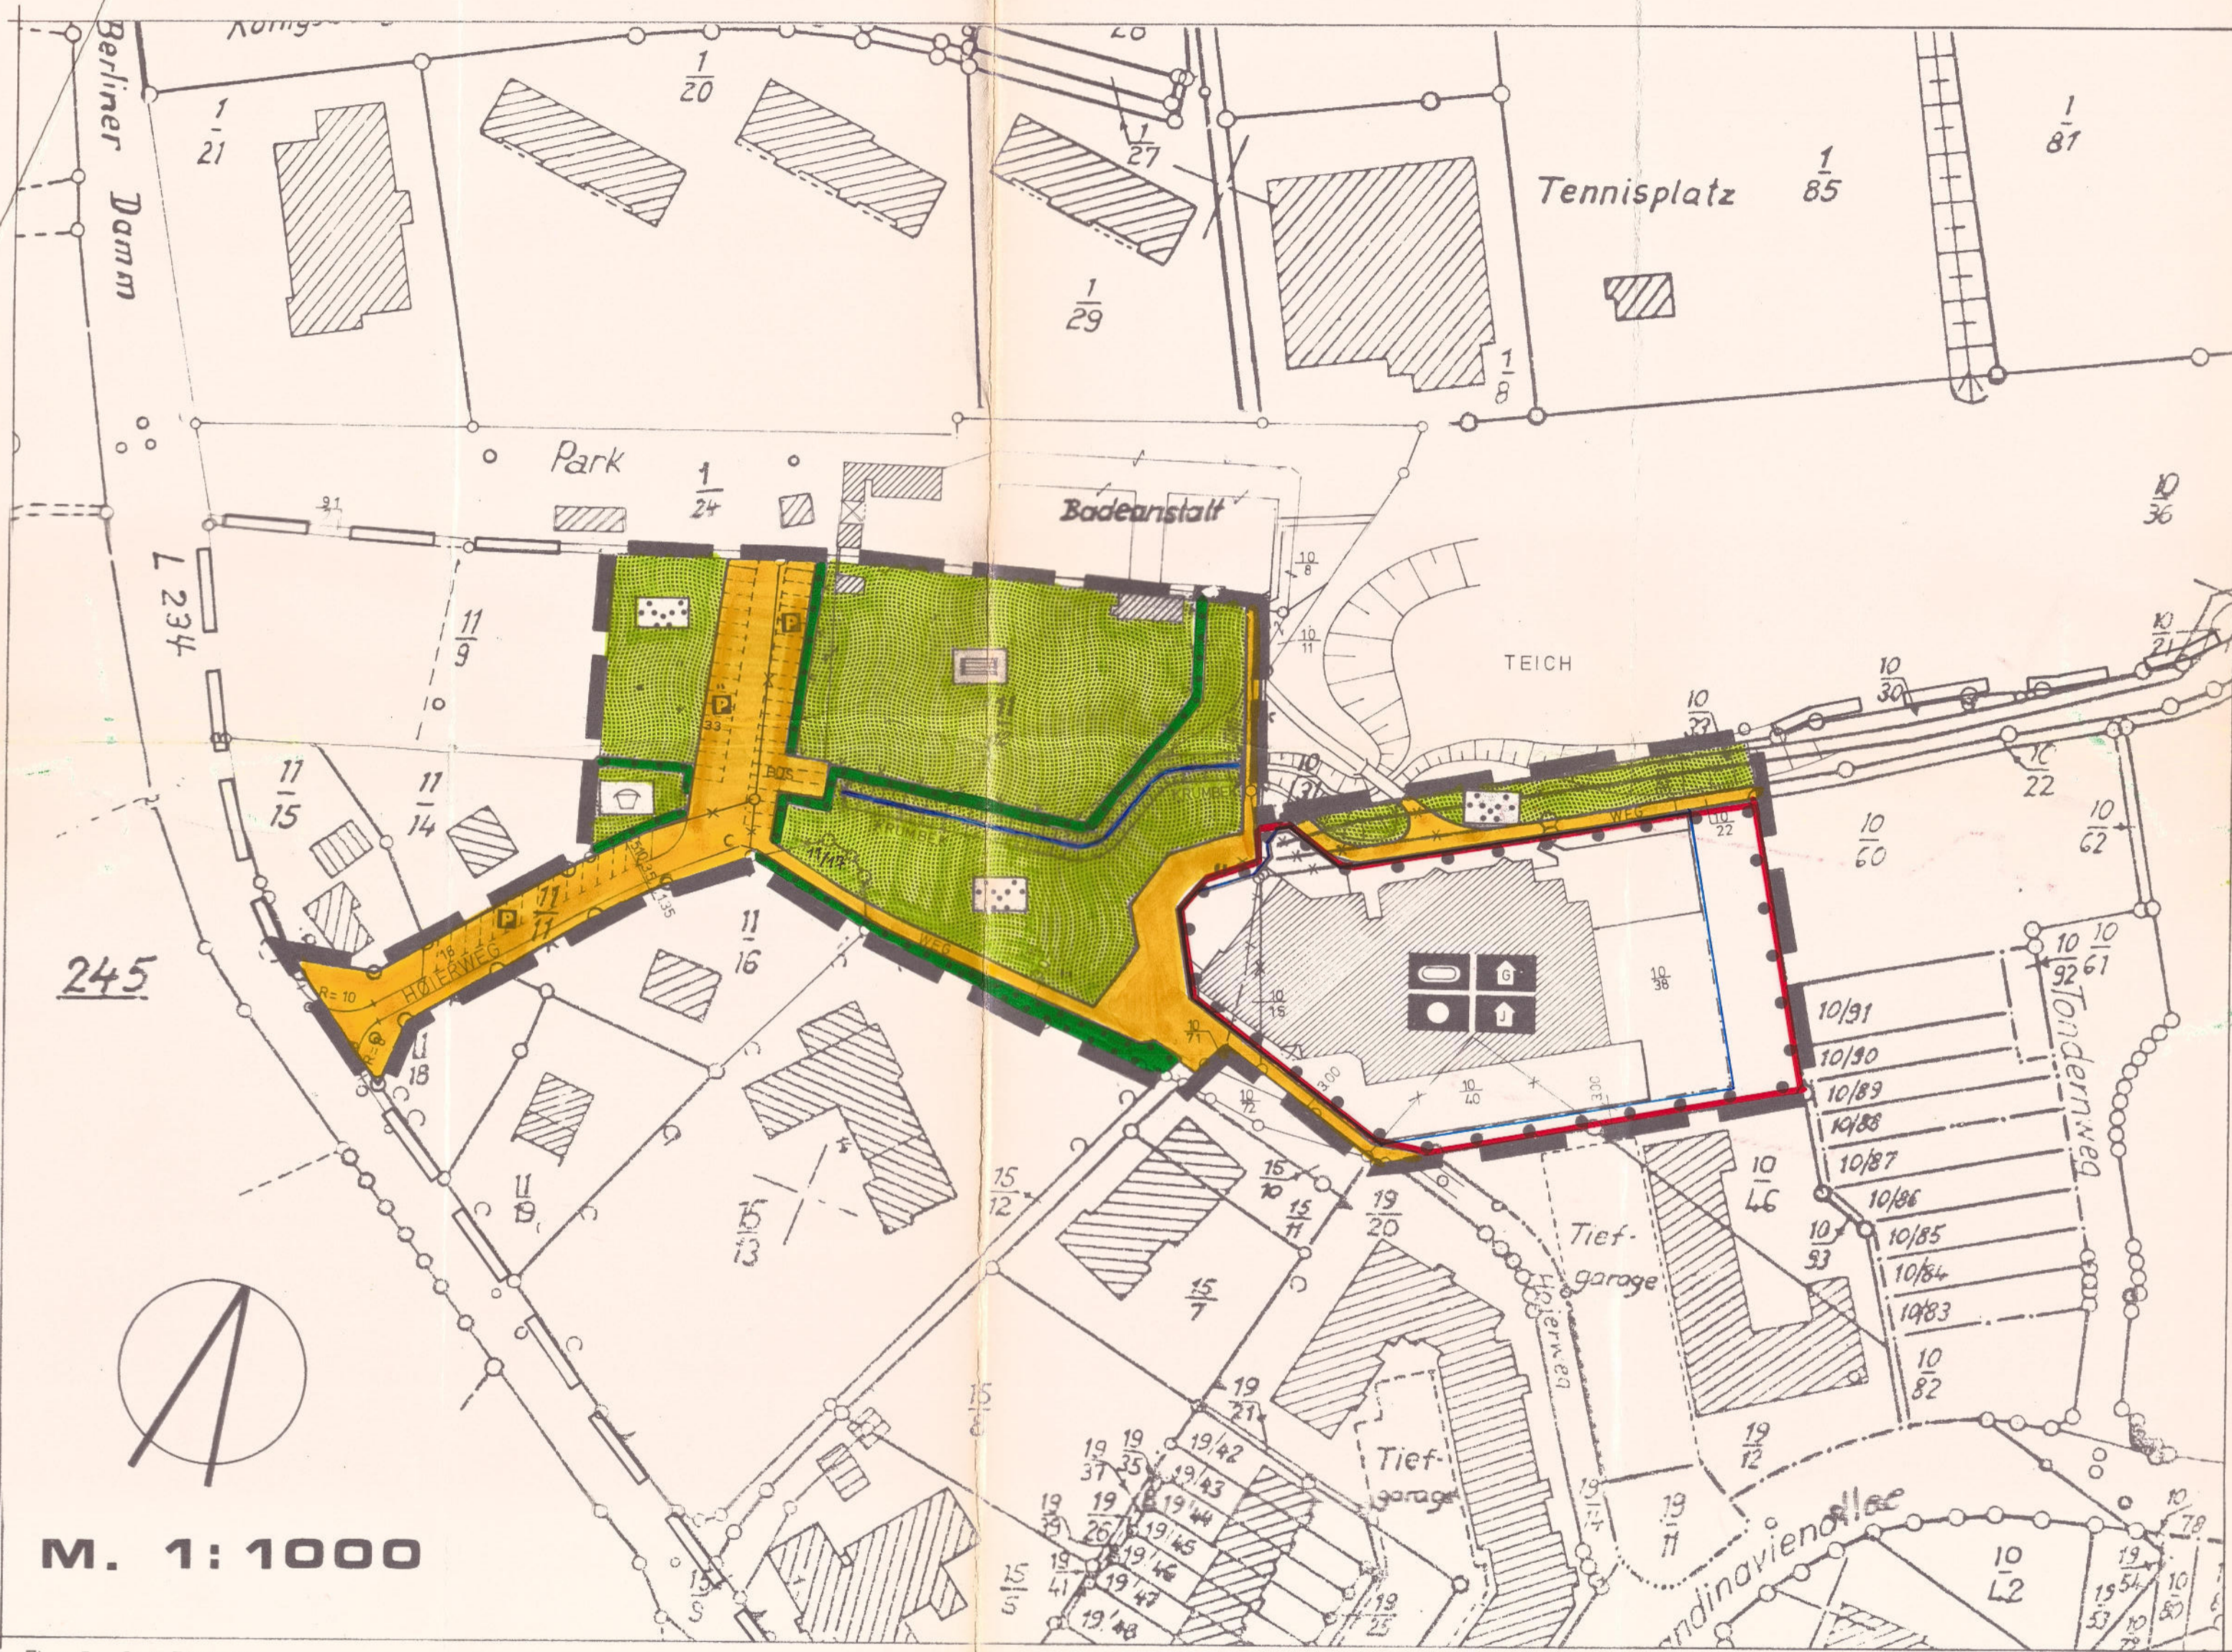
Königs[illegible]

Berliner Damm

$\frac{1}{21}$

$\frac{1}{20}$

$\frac{1}{27}$

$\frac{1}{29}$

Tennisplatz

$\frac{1}{85}$

$\frac{1}{81}$

$\frac{1}{8}$

Park

$\frac{1}{24}$

Badeanstalt

$\frac{10}{36}$

L 234

$\frac{11}{9}$

$\frac{10}{8}$

$\frac{10}{11}$

TEICH

$\frac{10}{21}$

$\frac{10}{30}$

$\frac{10}{33}$

$\frac{10}{22}$

$\frac{11}{15}$

$\frac{11}{14}$

$\frac{10}{31}$

WEG

$\frac{10}{22}$

$\frac{10}{60}$

$\frac{10}{62}$

$\frac{11}{11}$

HØIERWEG

R = 10

$\frac{11}{16}$

WEG

$\frac{10}{15}$

$\frac{10}{38}$

$\frac{10}{92}$

$\frac{10}{61}$

245

$\frac{11}{18}$

$\frac{10}{40}$

$\frac{10}{12}$

Tondernweg

10/91

10/90

10/89

10/88

10/87

10/86

10/85

10/84

10/83

$\frac{11}{19}$

$\frac{15}{13}$

$\frac{15}{12}$

$\frac{15}{10}$

$\frac{15}{11}$

$\frac{19}{20}$

$\frac{10}{46}$

$\frac{10}{93}$

Tiefgarage

$\frac{15}{7}$

Høierweg

$\frac{10}{82}$

$\frac{15}{8}$

$\frac{19}{21}$

$\frac{19}{37}$

$\frac{19}{35}$

19/42

19/43

19/44

19/45

19/46

19/47

19/48

$\frac{19}{36}$

$\frac{19}{26}$

$\frac{19}{41}$

Tiefgarage

$\frac{19}{12}$

$\frac{19}{14}$

$\frac{19}{11}$

Skandinavienallee

$\frac{10}{78}$

$\frac{10}{42}$

$\frac{19}{54}$

$\frac{19}{53}$

$\frac{10}{80}$

$\frac{15}{9}$

$\frac{15}{5}$

$\frac{19}{25}$

M. 1:1000